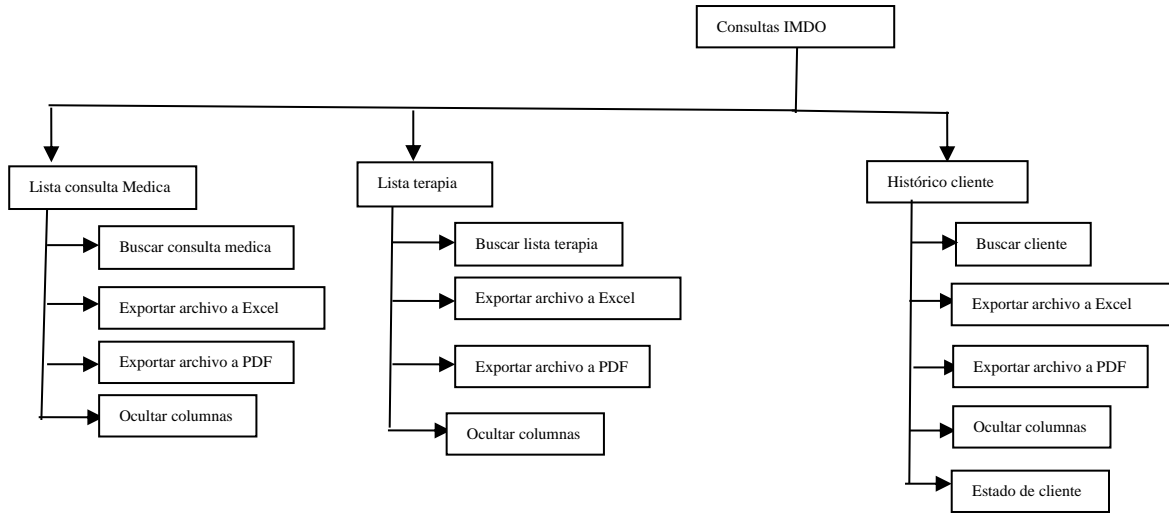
Consultas IMDO

Lista consulta Medica

Buscar consulta medica

Exportar archivo a Excel

Exportar archivo a PDF

Ocultar columnas

Lista terapia

Buscar lista terapia

Exportar archivo a Excel

Exportar archivo a PDF

Ocultar columnas

Histórico cliente

Buscar cliente

Exportar archivo a Excel

Exportar archivo a PDF

Ocultar columnas

Estado de cliente